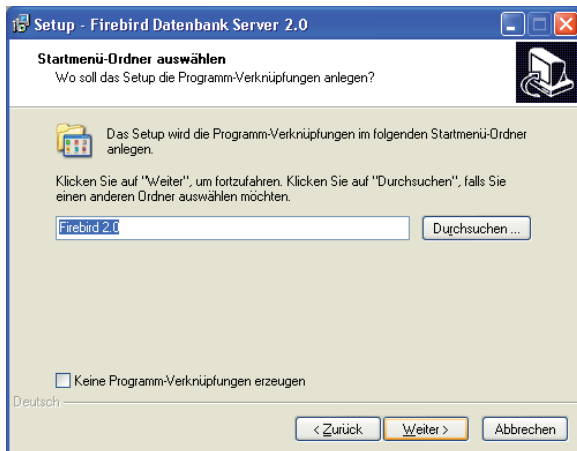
Setup - Firebird Datenbank Server 2.0

Startmenü-Ordner auswählen
Wo soll das Setup die Programm-Verknüpfungen anlegen?

Das Setup wird die Programm-Verknüpfungen im folgenden Startmenü-Ordner anlegen.

Klicken Sie auf "Weiter", um fortzufahren. Klicken Sie auf "Durchsuchen", falls Sie einen anderen Ordner auswählen möchten.

Firebird 2.0

Durchsuchen ...

Keine Programm-Verknüpfungen erzeugen

Deutsch

< Zurück

Weiter >

Abbrechen